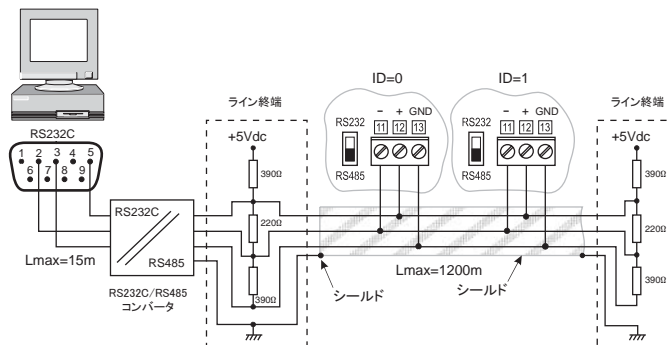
RS232C

1 2 3 4 5
6 7 8 9

Lmax=15m

RS232C

RS485

RS232C/RS485 コンバータ

ライン終端

+5Vdc

390Ω

220Ω

390Ω

ID=0

RS232

RS485

- + GND

11 12 13

ID=1

RS232

RS485

- + GND

11 12 13

シールド

Lmax=1200m

シールド

ライン終端

+5Vdc

390Ω

220Ω

390Ω